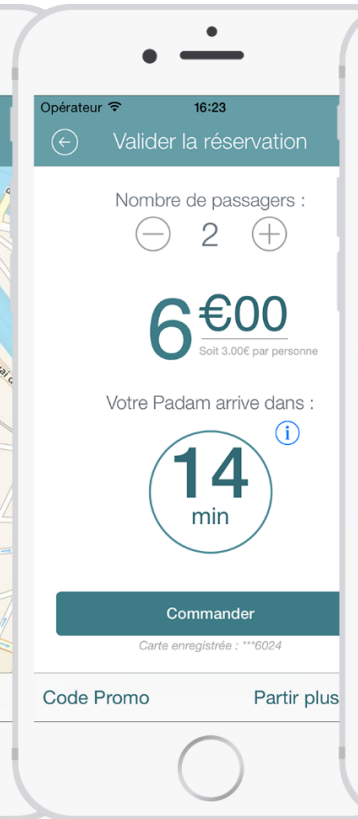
Opérateur 16:23

Valider la réservation

Nombre de passagers :

2

6 €00

Soit 3.00€ par personne

Votre Padam arrive dans :

i

14 min

Commander

Carte enregistrée : ***6024

Code Promo

Partir plus